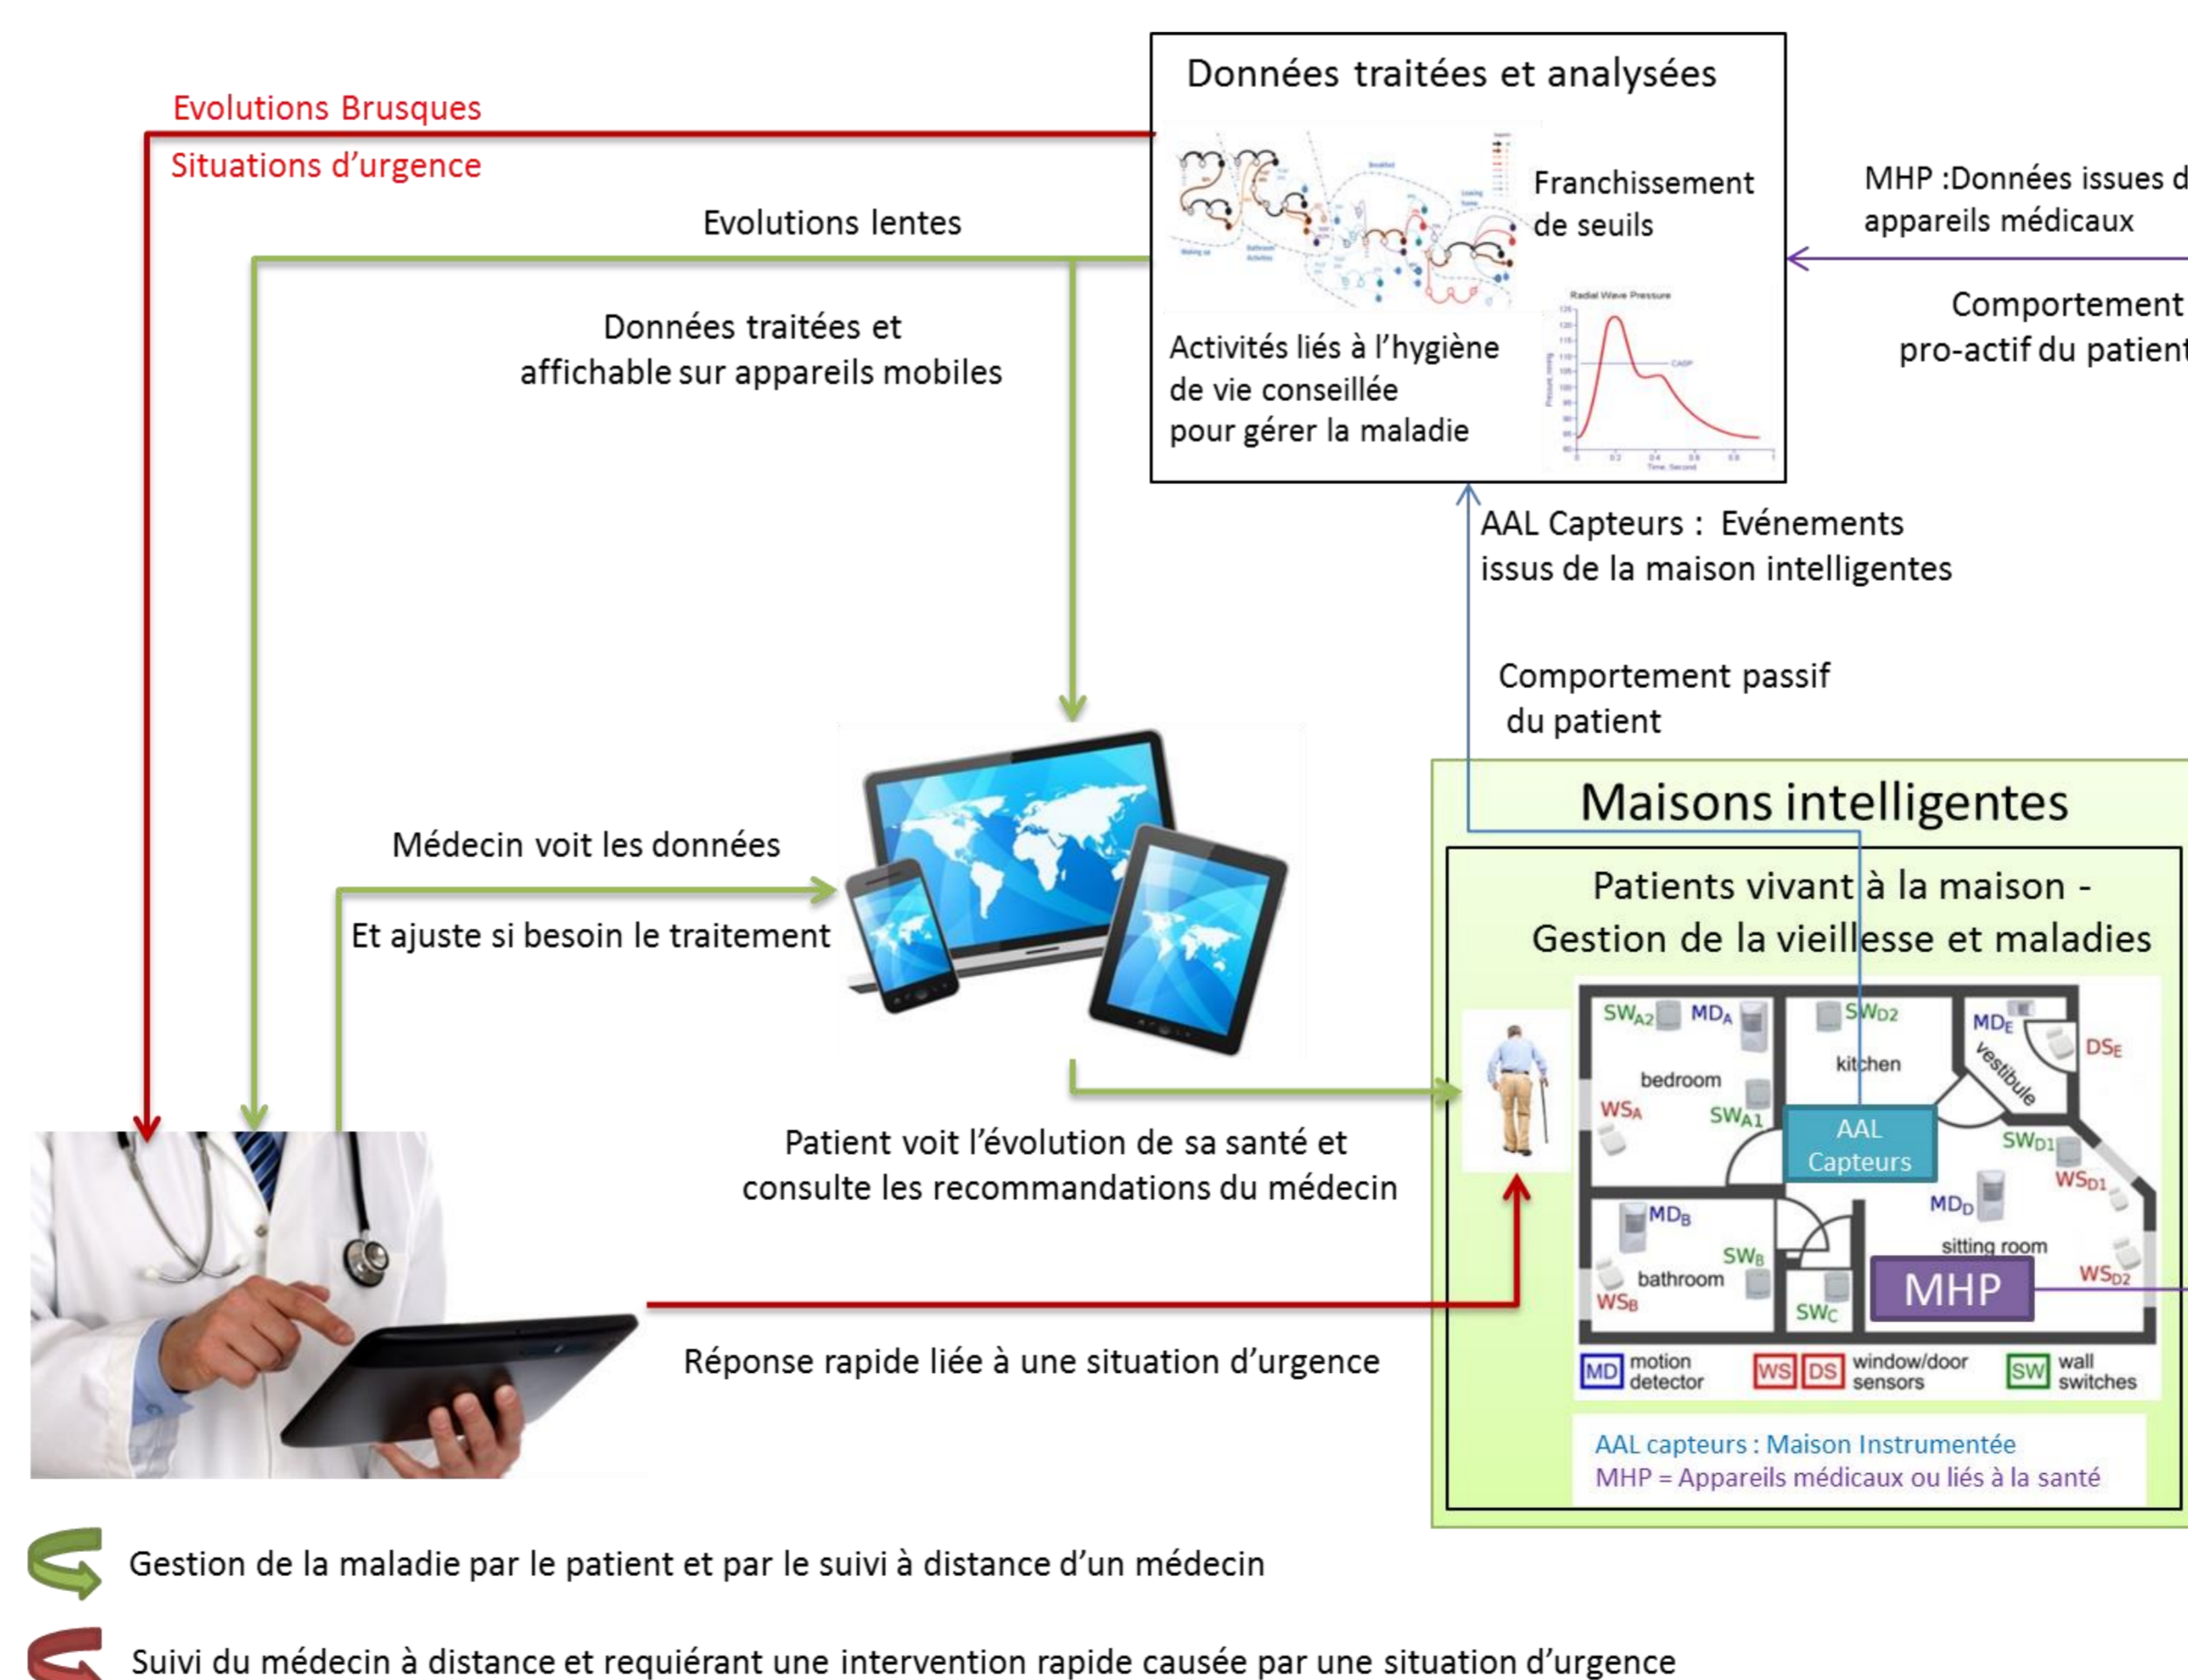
Données traitées et analysées

Evolutions Brusques

Situations d'urgence

Evolutions lentes

Franchissement de seuils

Radial Wave Pressure

MHP :Données issues d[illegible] appareils médicaux

Comportement pro-actif du patien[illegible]

Données traitées et affichable sur appareils mobiles

Activités liés à l'hygiène de vie conseillée pour gérer la maladie

AAL Capteurs : Evénements issus de la maison intelligentes

Comportement passif du patient

Maisons intelligentes

Médecin voit les données

Et ajuste si besoin le traitement

Patients vivant à la maison - Gestion de la vieillesse et maladies

$SW_{A2}$ $MD_A$ $SW_{D2}$ $MD_E$ $DS_E$

bedroom kitchen vestibule

$WS_A$ $SW_{A1}$

AAL Capteurs

$SW_{D1}$ $WS_{D1}$

$MD_D$

$MD_B$ $SW_B$

sitting room

bathroom

$WS_B$ $SW_C$

MHP

$WS_{D2}$

MD motion detector WS DS window/door sensors SW wall switches

AAL capteurs : Maison Instrumentée
MHP = Appareils médicaux ou liés à la santé

Patient voit l'évolution de sa santé et consulte les recommandations du médecin

Réponse rapide liée à une situation d'urgence

Gestion de la maladie par le patient et par le suivi à distance d'un médecin

Suivi du médecin à distance et requiérant une intervention rapide causée par une situation d'urgence